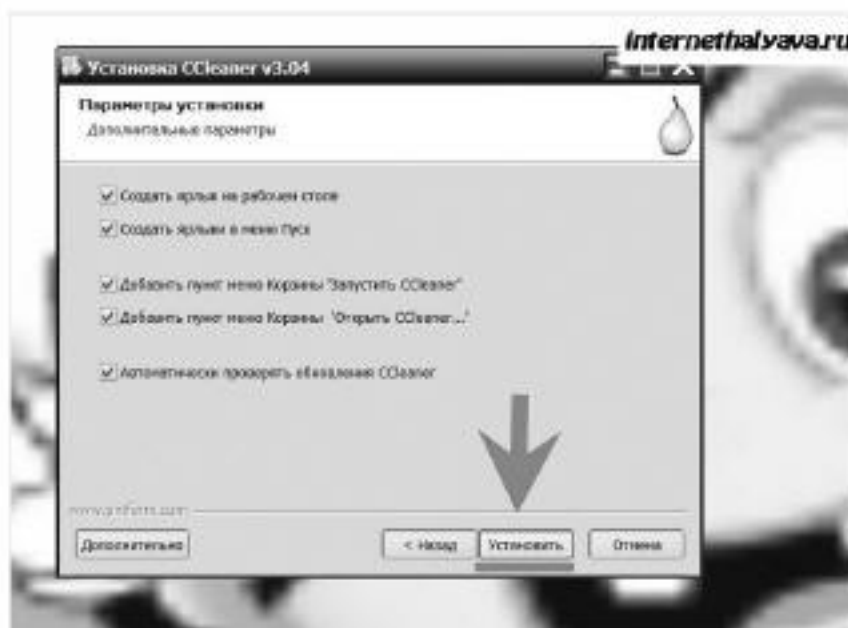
internethalyava.ru

Установка CCleaner v3.04

Параметры установки
Дополнительные параметры

Создать ярлык на рабочем столе
Создать ярлыки в меню Пуск

Добавить пункт меню Корзины "Запустить CCleaner"
Добавить пункт меню Корзины "Открыть CCleaner..."

Автоматически проверять обновления CCleaner

www.piriform.com

Дополнительно
< Назад
Установить
Отмена